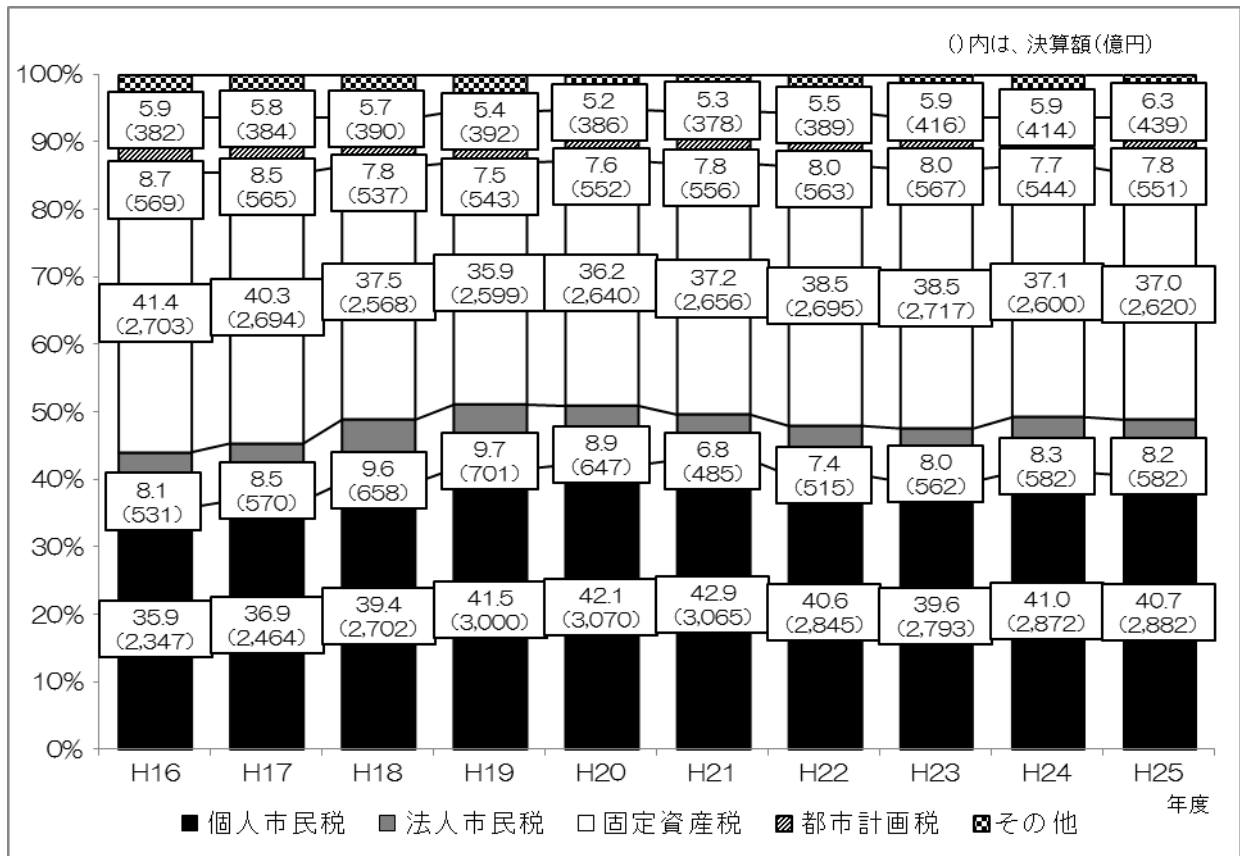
()内は、決算額(億円)

100%
90%
80%
70%
60%
50%
40%
30%
20%
10%
0%

| | H16 | H17 | H18 | H19 | H20 | H21 | H22 | H23 | H24 | H25 |
|---|---|---|---|---|---|---|---|---|---|---|
| その他 | 5.9 (382) | 5.8 (384) | 5.7 (390) | 5.4 (392) | 5.2 (386) | 5.3 (378) | 5.5 (389) | 5.9 (416) | 5.9 (414) | 6.3 (439) |
| 都市計画税 | 8.7 (569) | 8.5 (565) | 7.8 (537) | 7.5 (543) | 7.6 (552) | 7.8 (556) | 8.0 (563) | 8.0 (567) | 7.7 (544) | 7.8 (551) |
| 固定資産税 | 41.4 (2,703) | 40.3 (2,694) | 37.5 (2,568) | 35.9 (2,599) | 36.2 (2,640) | 37.2 (2,656) | 38.5 (2,695) | 38.5 (2,717) | 37.1 (2,600) | 37.0 (2,620) |
| 法人市民税 | 8.1 (531) | 8.5 (570) | 9.6 (658) | 9.7 (701) | 8.9 (647) | 6.8 (485) | 7.4 (515) | 8.0 (562) | 8.3 (582) | 8.2 (582) |
| 個人市民税 | 35.9 (2,347) | 36.9 (2,464) | 39.4 (2,702) | 41.5 (3,000) | 42.1 (3,070) | 42.9 (3,065) | 40.6 (2,845) | 39.6 (2,793) | 41.0 (2,872) | 40.7 (2,882) |

年度

■個人市民税 ■法人市民税 □固定資産税 ▨都市計画税 ▩その他